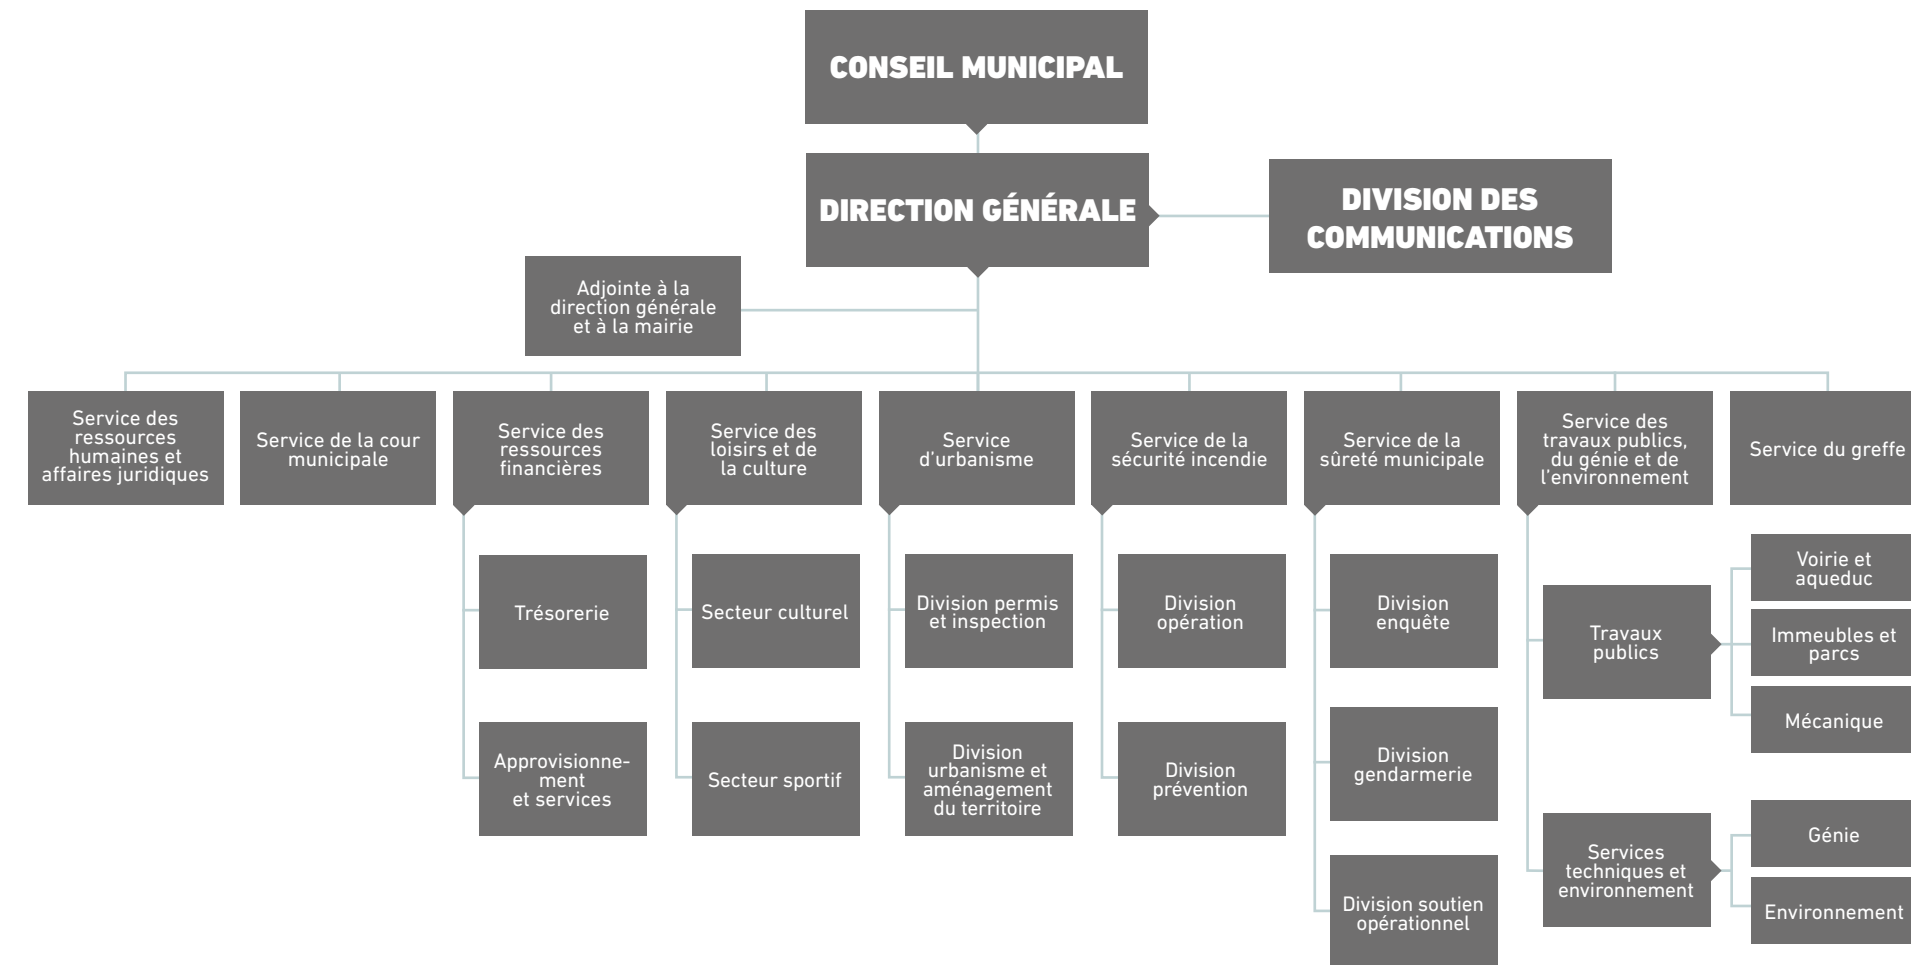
CONSEIL MUNICIPAL

DIRECTION GÉNÉRALE

DIVISION DES COMMUNICATIONS

Adjointe à la direction générale et à la mairie

Service des ressources humaines et affaires juridiques

Service de la cour municipale

Service des ressources financières

Trésorerie

Approvisionnement et services

Service des loisirs et de la culture

Secteur culturel

Secteur sportif

Service d'urbanisme

Division permis et inspection

Division urbanisme et aménagement du territoire

Service de la sécurité incendie

Division opération

Division prévention

Service de la sûreté municipale

Division enquête

Division gendarmerie

Division soutien opérationnel

Service des travaux publics, du génie et de l'environnement

Travaux publics

Voirie et aqueduc

Immeubles et parcs

Mécanique

Services techniques et environnement

Génie

Environnement

Service du greffe